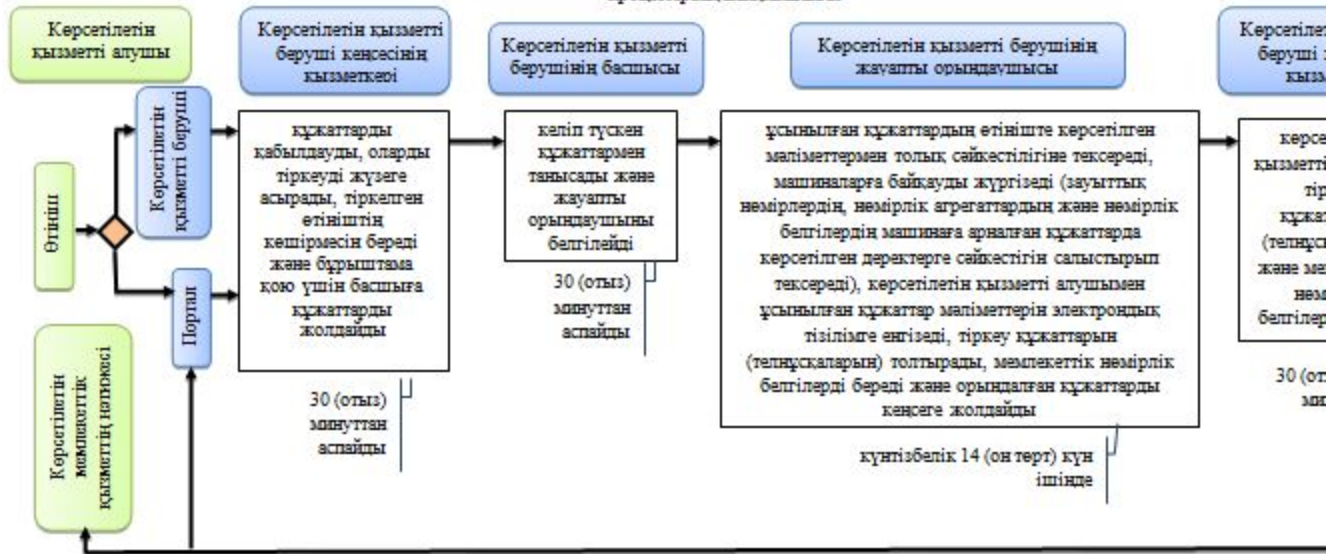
Көрсетілетін қызметті алушы

Көрсетілетін қызметті беруші кеңсесінің қызметкері

Көрсетілетін қызметті берушінің басшысы

Көрсетілетін қызметті берушінің жауапты орындаушысы

Көрсетілет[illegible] беруші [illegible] қызм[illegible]

Өтініш

Көрсетілетін қызметті беруші

Портал

Көрсетілетін мемлекеттік қызметтің нәтижесі

құжаттарды қабылдауды, оларды тіркеуді жүзеге асырады, тіркелген өтініштің көшірмесін береді және бұрыштама қою үшін басшыға құжаттарды жолдайды

30 (отыз) минуттан аспайды

келіп түскен құжаттармен танысады және жауапты орындаушыны белгілейді

30 (отыз) минуттан аспайды

ұсынылған құжаттардың өтініште көрсетілген мәліметтермен толық сәйкестілігіне тексереді, машиналарға байқауды жүргізеді (зауыттық нөмірлердің, нөмірлік агрегаттардың және нөмірлік белгілердің машинаға арналған құжаттарда көрсетілген деректерге сәйкестігін салыстырып тексереді), көрсетілетін қызметті алушымен ұсынылған құжаттар мәліметтерін электрондық тізілімге енгізеді, тіркеу құжаттарын (телнұсқаларын) толтырады, мемлекеттік нөмірлік белгілерді береді және орындалған құжаттарды кеңсеге жолдайды

күнтізбелік 14 (он төрт) күн ішінде

көрсе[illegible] қызметт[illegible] тір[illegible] құжат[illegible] (телнұс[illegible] және ме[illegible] нөм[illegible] белгілер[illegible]

30 (от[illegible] ми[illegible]